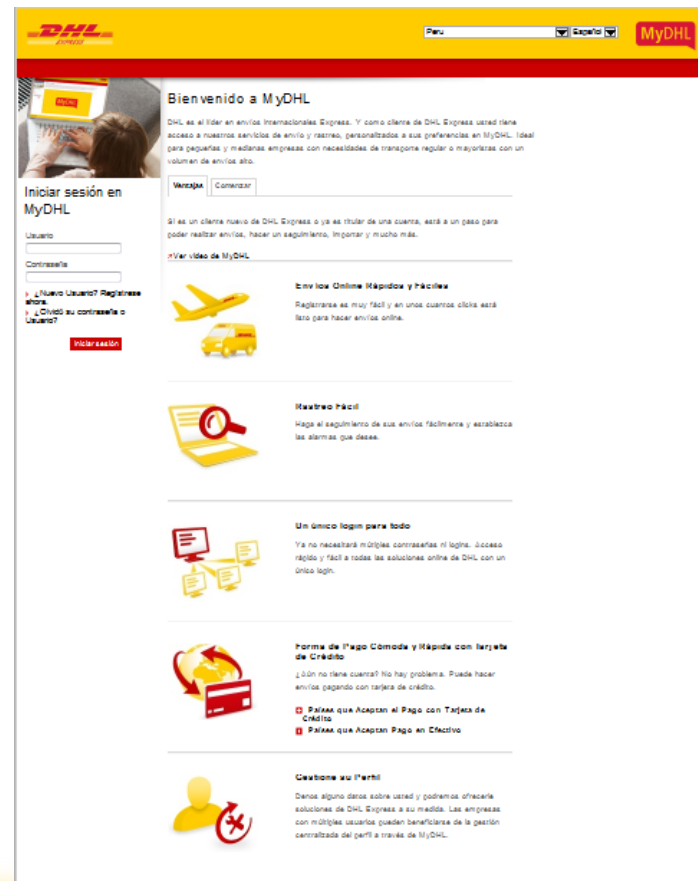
DHL EXPRESS

Peru
Español
MyDHL

MyDHL

Iniciar sesión en MyDHL

Usuario

Contraseña

¿Nuevo Usuario? Regístrese ahora.
¿Olvidó su contraseña o Usuario?

Iniciar sesión

Bienvenido a MyDHL

DHL es el líder en envíos internacionales Express. Y como cliente de DHL Express usted tiene acceso a nuestros servicios de envío y rastreo, personalizados a sus preferencias en MyDHL. Ideal para pequeñas y medianas empresas con necesidades de transporte regular o mayoristas con un volumen de envíos alto.

Ventajas
Comenzar

Si es un cliente nuevo de DHL Express o ya es titular de una cuenta, está a un paso para poder realizar envíos, hacer un seguimiento, importar y mucho más.

Ver video de MyDHL

Envíos Online Rápidos y Fáciles
Registrarse es muy fácil y en unos cuantos clicks está listo para hacer envíos online.

Rastreo fácil
Haga el seguimiento de sus envíos fácilmente y establezca las alarmas que desee.

Un único login para todo
Ya no necesitará múltiples contraseñas ni logins. Acceso rápido y fácil a todas las soluciones online de DHL con un único login.

Forma de Pago Cómoda y Rápida con Tarjeta de Crédito
¿Aún no tiene cuenta? No hay problema. Puede hacer envíos pagando con tarjeta de crédito.

Países que Aceptan el Pago con Tarjeta de Crédito
Países que Aceptan Pago en Efectivo

Gestione su Perfil
Denos alguno datos sobre usted y podremos ofrecerle soluciones de DHL Express a su medida. Las empresas con múltiples usuarios pueden beneficiarse de la gestión centralizada del perfil a través de MyDHL.